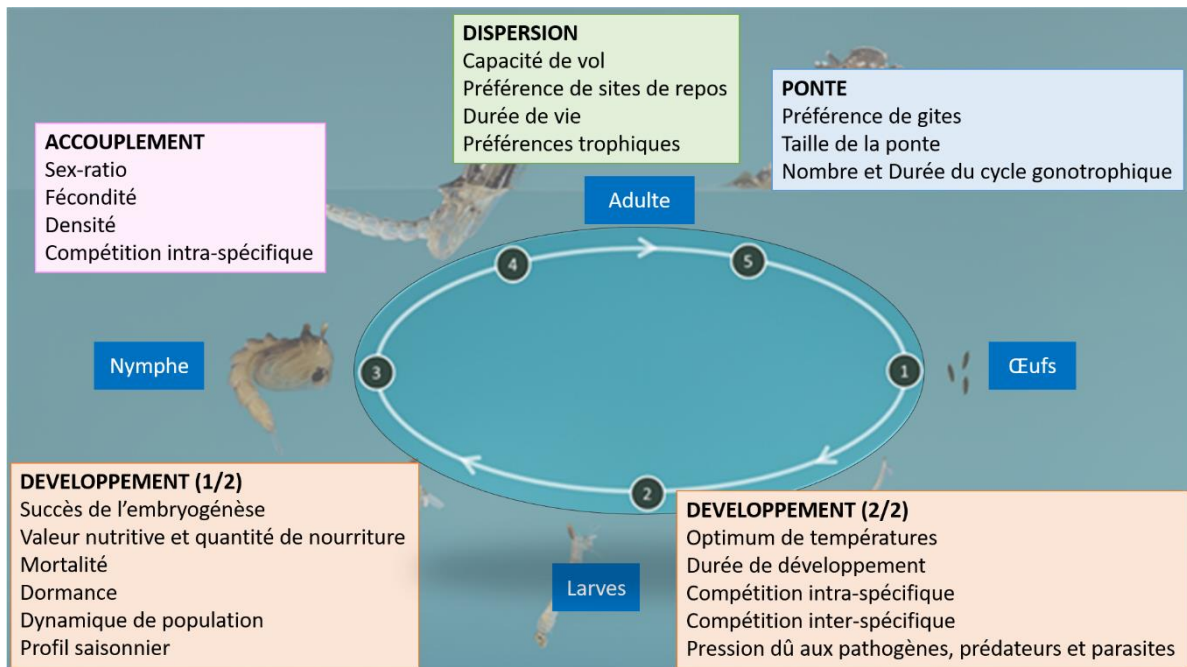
DISPERSION
Capacité de vol
Préférence de sites de repos
Durée de vie
Préférences trophiques

PONTE
Préférence de gites
Taille de la ponte
Nombre et Durée du cycle gonotrophique

ACCOUPLEMENT
Sex-ratio
Fécondité
Densité
Compétition intra-spécifique

Adulte

4

5

Nymphe

3

1

Œufs

2

DEVELOPPEMENT (1/2)
Succès de l'embryogénèse
Valeur nutritive et quantité de nourriture
Mortalité
Dormance
Dynamique de population
Profil saisonnier

Larves

DEVELOPPEMENT (2/2)
Optimum de températures
Durée de développement
Compétition intra-spécifique
Compétition inter-spécifique
Pression dû aux pathogènes, prédateurs et parasites